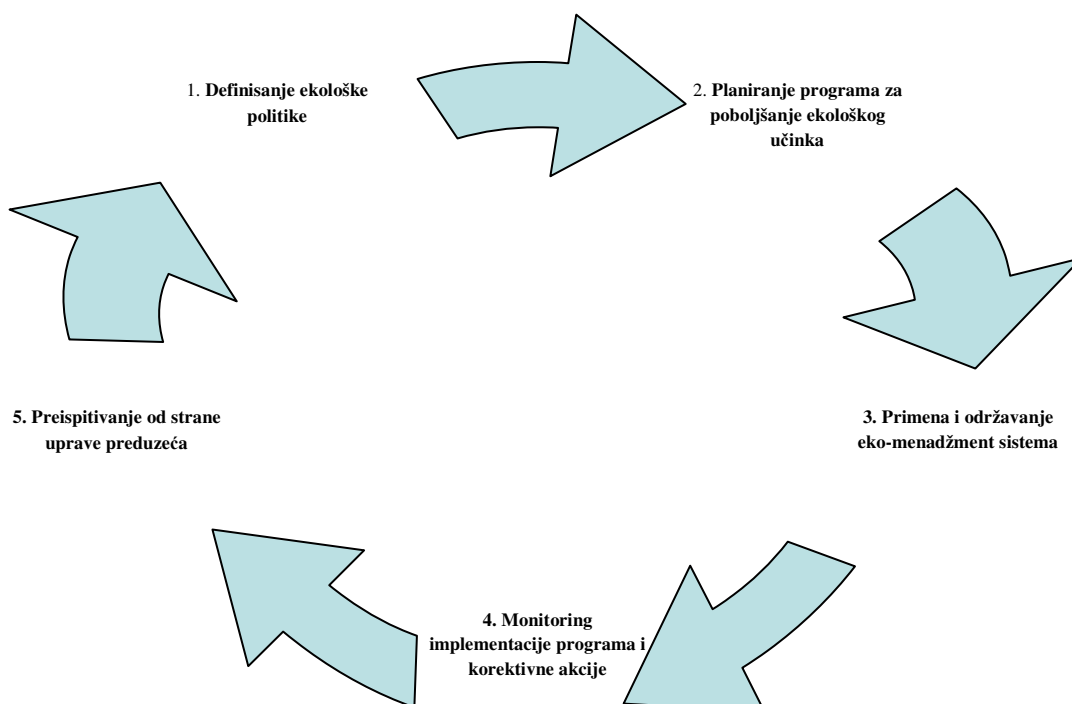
1. Definisanje ekološke politike

2. Planiranje programa za poboljšanje ekološkog učinka

3. Primena i održavanje eko-menadžment sistema

4. Monitoring implementacije programa i korektivne akcije

5. Preispitivanje od strane uprave preduzeća